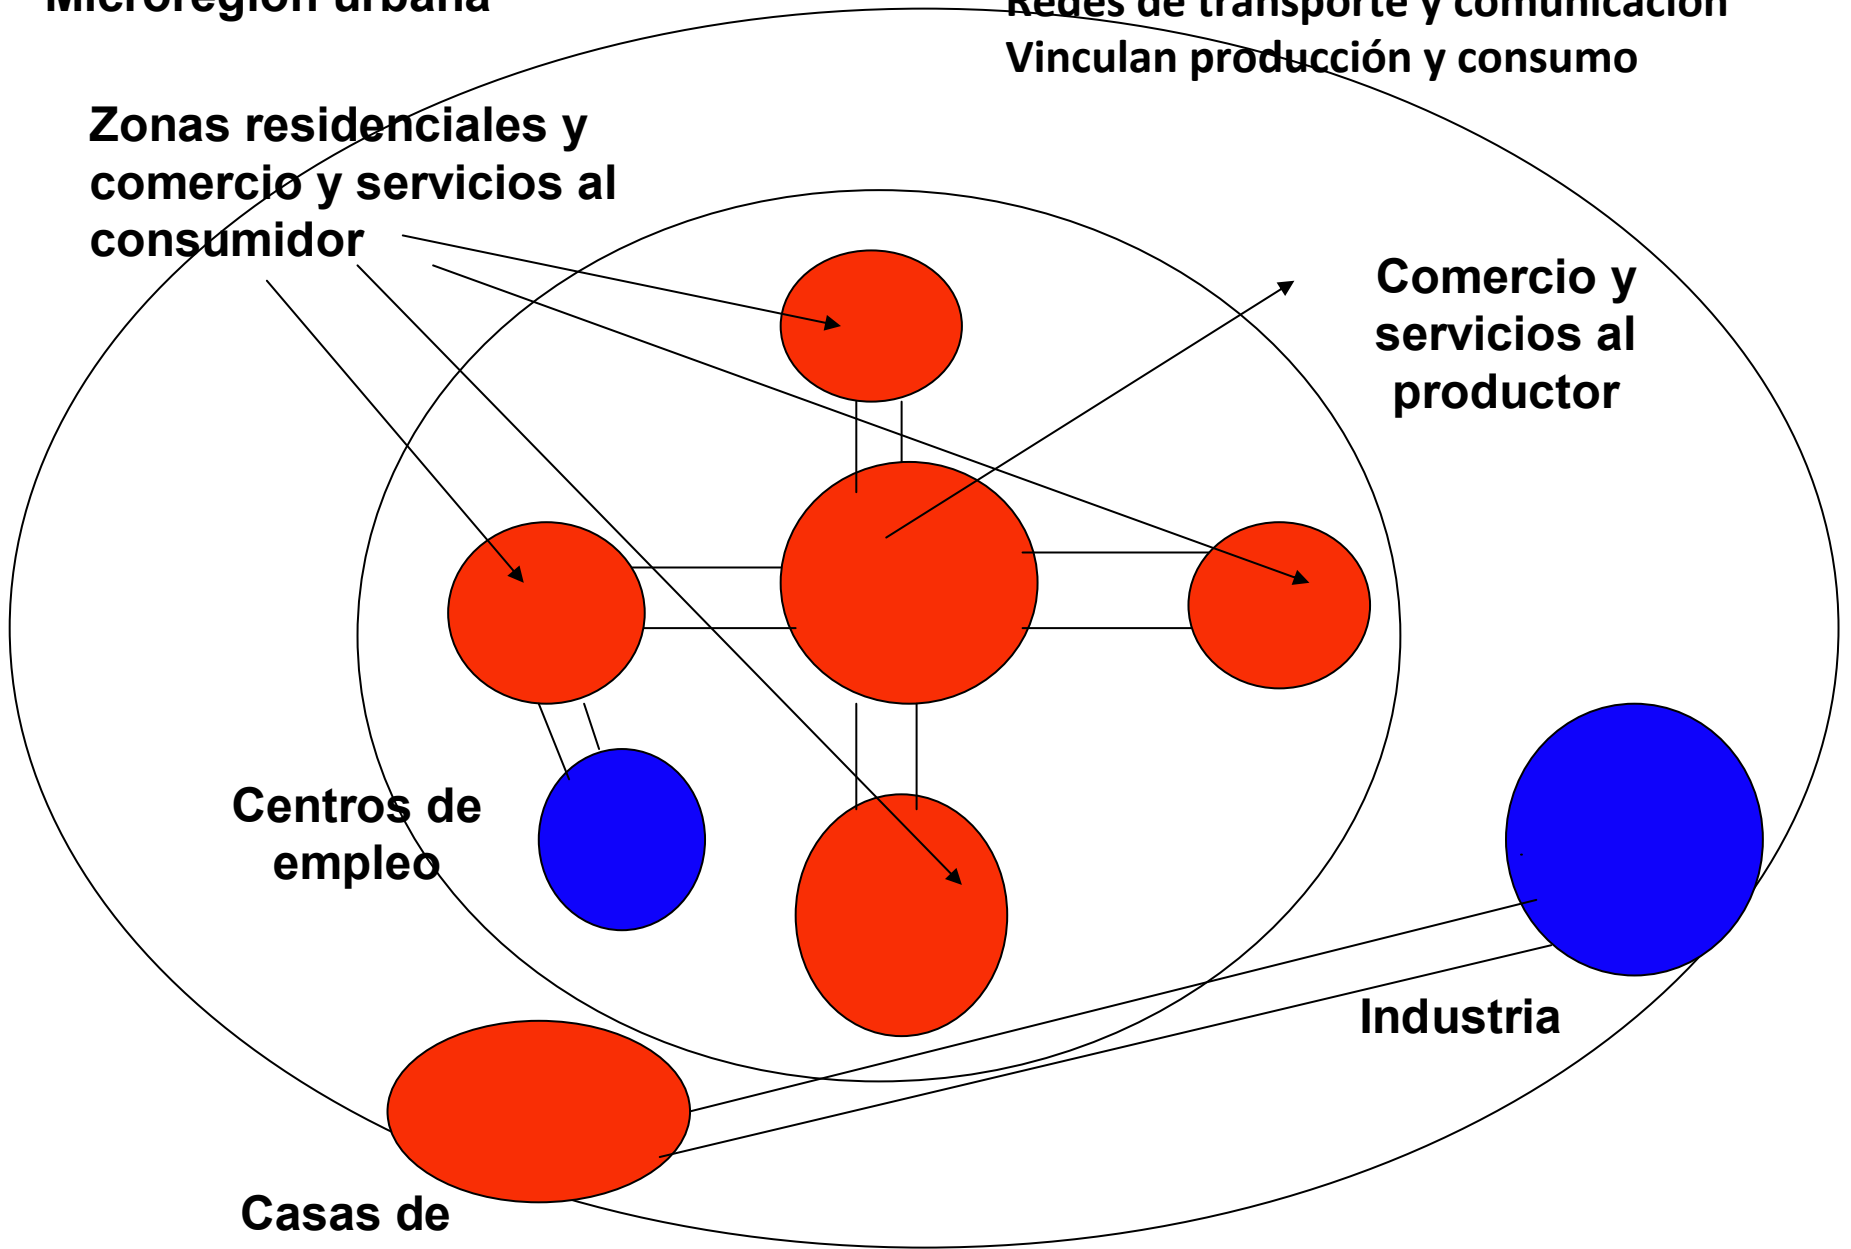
Microregión urbana

Redes de transporte y comunicación
Vinculan producción y consumo

Zonas residenciales y comercio y servicios al consumidor

Comercio y servicios al productor

Centros de empleo

Industria

Casas de